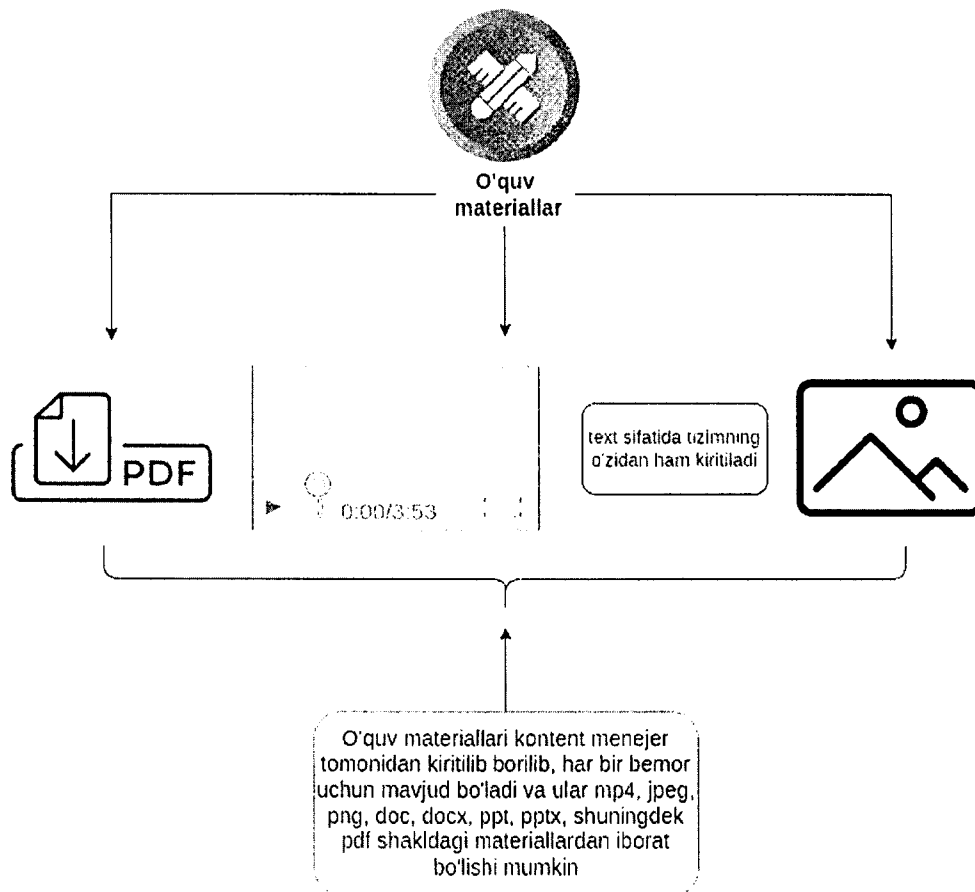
O'quv materiallar

PDF

0:00/3:53

text sifatida tizimning o'zidan ham kiritiladi

O'quv materiallari kontent menejer tomonidan kiritilib borilib, har bir bemor uchun mavjud bo'ladi va ular mp4, jpeg, png, doc, docx, ppt, pptx, shuningdek pdf shakldagi materiallardan iborat bo'lishi mumkin